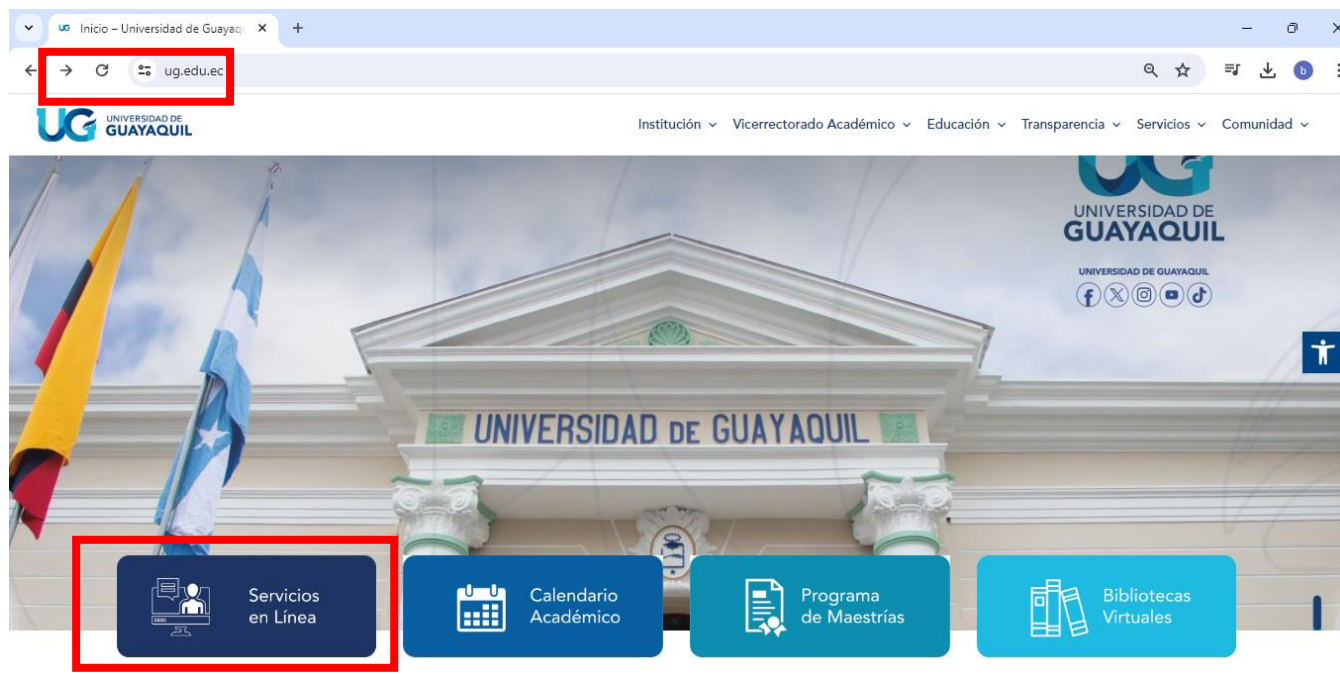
Inicio – Universidad de Guayaq ×
+
ug.edu.ec

UG UNIVERSIDAD DE GUAYAQUIL

Institución ⌄ Vicerrectorado Académico ⌄ Educación ⌄ Transparencia ⌄ Servicios ⌄ Comunidad ⌄

UG
UNIVERSIDAD DE GUAYAQUIL

UNIVERSIDAD DE GUAYAQUIL

UNIVERSIDAD DE GUAYAQUIL

Servicios en Línea

Calendario Académico

Programa de Maestrías

Bibliotecas Virtuales